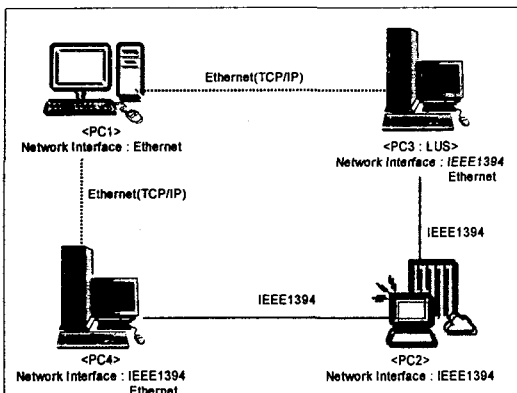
Ethernet(TCP/IP)

<PC1>
Network Interface : Ethernet

<PC3 : LUS>
Network Interface : IEEE1394
Ethernet

Ethernet(TCP/IP)

IEEE1394

IEEE1394

<PC4>
Network Interface : IEEE1394
Ethernet

<PC2>
Network Interface : IEEE1394